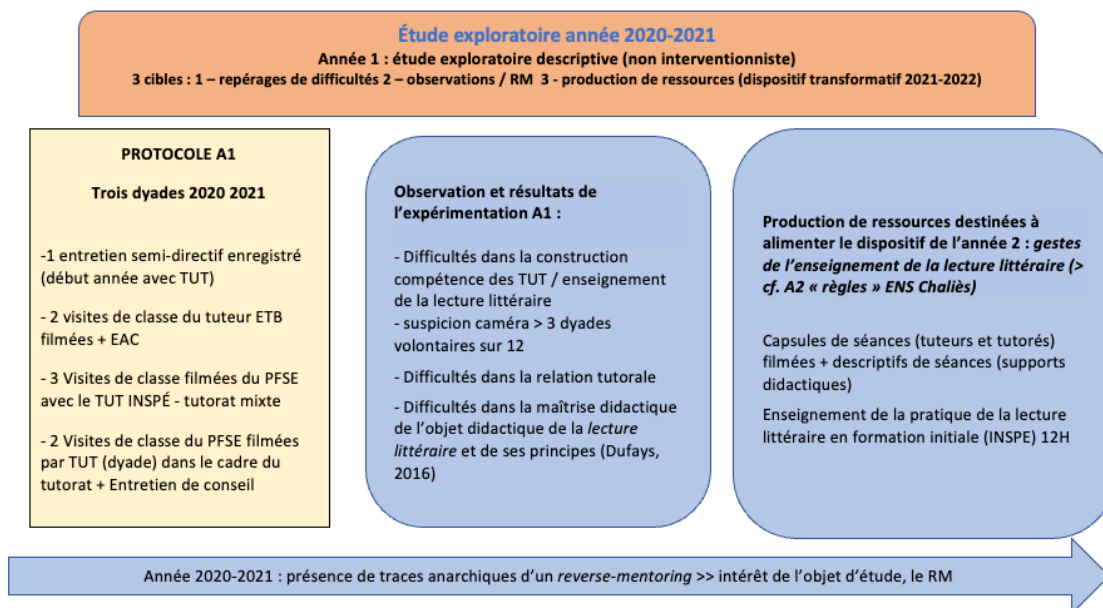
Étude exploratoire année 2020-2021

Année 1 : étude exploratoire descriptive (non interventionniste)

3 cibles : 1 – repérages de difficultés 2 – observations / RM 3 - production de ressources (dispositif transformatif 2021-2022)

PROTOCOLE A1

Trois dyades 2020 2021

-1 entretien semi-directif enregistré (début année avec TUT)

- 2 visites de classe du tuteur ETB filmées + EAC

- 3 Visites de classe filmées du PFSE avec le TUT INSPÉ - tutorat mixte

- 2 Visites de classe du PFSE filmées par TUT (dyade) dans le cadre du tutorat + Entretien de conseil

Observation et résultats de l'expérimentation A1 :

- Difficultés dans la construction compétence des TUT / enseignement de la lecture littéraire
- suspicion caméra > 3 dyades volontaires sur 12

- Difficultés dans la relation tutorale

- Difficultés dans la maîtrise didactique de l'objet didactique de la *lecture littéraire* et de ses principes (Dufays, 2016)

Production de ressources destinées à alimenter le dispositif de l'année 2 : *gestes de l'enseignement de la lecture littéraire (> cf. A2 « règles » ENS Chaliès)*

Capsules de séances (tuteurs et tutorés) filmées + descriptifs de séances (supports didactiques)

Enseignement de la pratique de la lecture littéraire en formation initiale (INSPE) 12H

Année 2020-2021 : présence de traces anarchiques d'un *reverse-mentoring* >> intérêt de l'objet d'étude, le RM